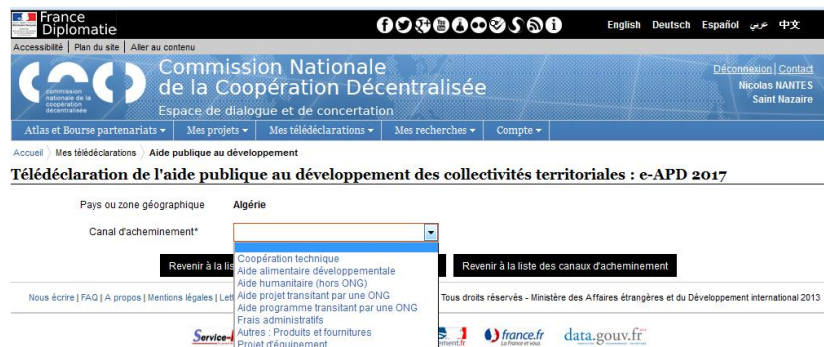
France Diplomatie

English Deutsch Español عربي 中文

Accessibilité | Plan du site | Aller au contenu

commission nationale de la coopération décentralisée

Commission Nationale de la Coopération Décentralisée
Espace de dialogue et de concertation

Déconnexion | Contact
Nicolas NANTES
Saint Nazaire

Atlas et Bourse partenariats ▾ Mes projets ▾ Mes télédéclarations ▾ Mes recherches ▾ Compte ▾

Accueil › Mes télédéclarations › Aide publique au développement

Télédéclaration de l'aide publique au développement des collectivités territoriales : e-APD 2017

Pays ou zone géographique Algérie

Canal d'acheminement*

Coopération technique
Aide alimentaire développementale
Aide humanitaire (hors ONG)
Aide projet transitant par une ONG
Aide programme transitant par une ONG
Frais administratifs
Autres : Produits et fournitures
Projet d'équipement

Revenir à la lis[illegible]

Revenir à la liste des canaux d'acheminement

Nous écrire | FAQ | A propos | Mentions légales | Let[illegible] Tous droits réservés - Ministère des Affaires étrangères et du Développement international 2013

Service-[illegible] france.fr La France et vous data.gouv.fr